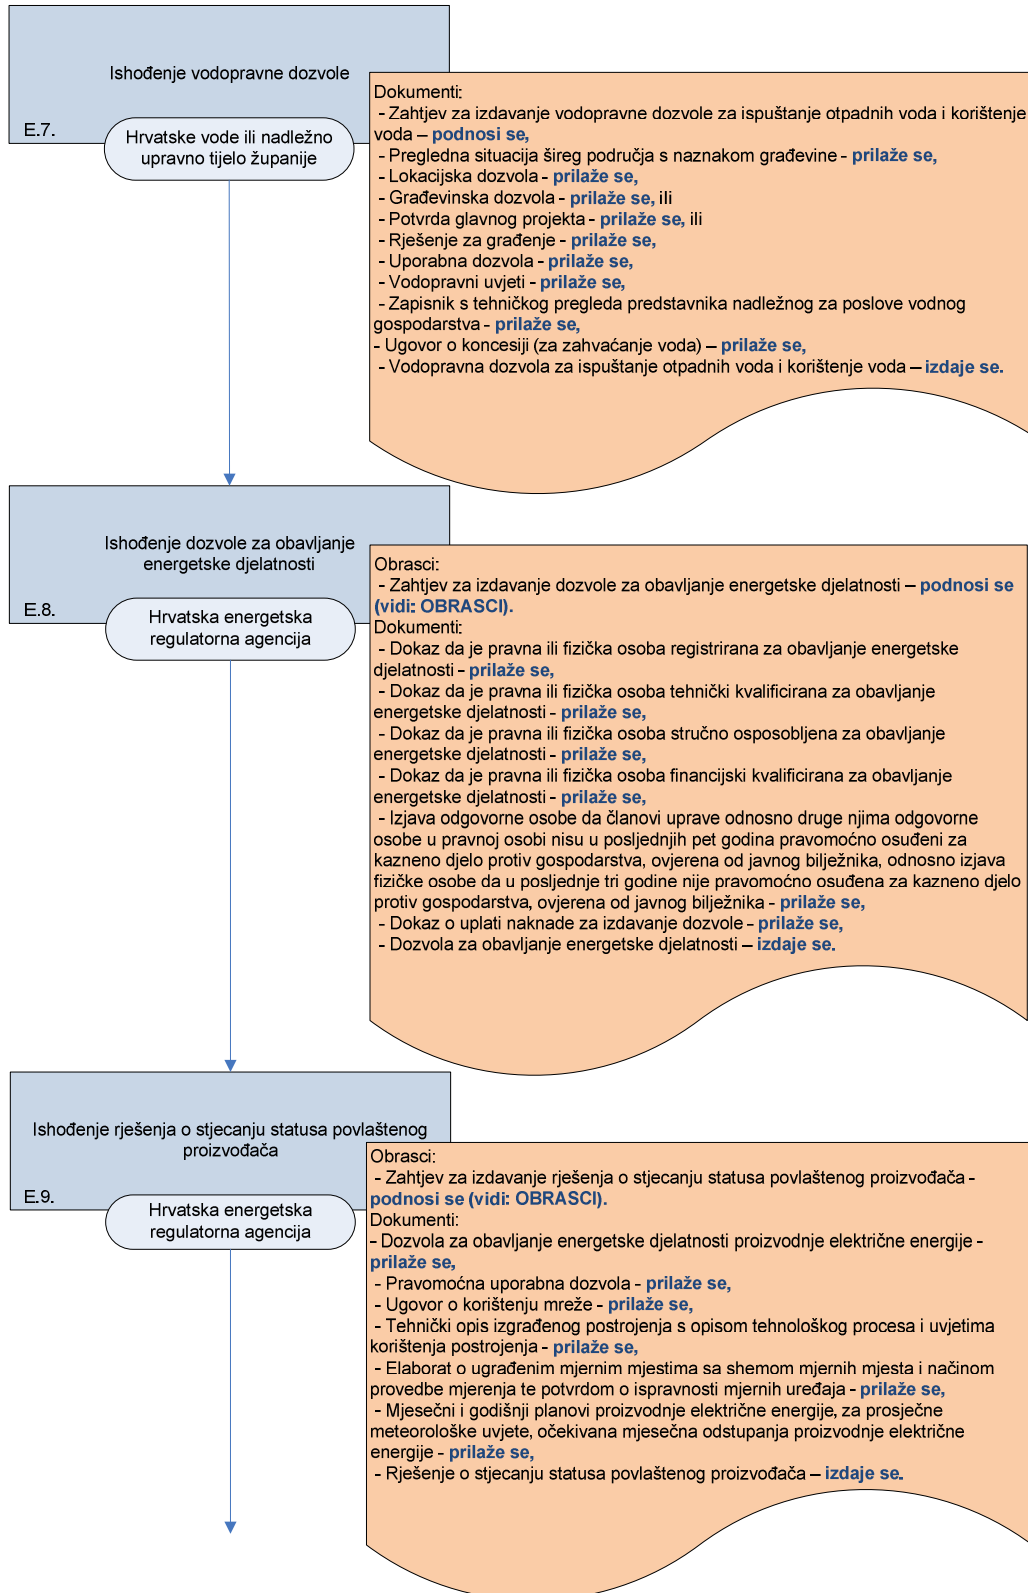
Ishođenje vodopravne dozvole

E.7.

Hrvatske vode ili nadležno upravno tijelo županije

Dokumenti:
- Zahtjev za izdavanje vodopravne dozvole za ispuštanje otpadnih voda i korištenje voda – podnosi se,
- Pregledna situacija šireg područja s naznakom građevine - prilaže se,
- Lokacijska dozvola - prilaže se,
- Građevinska dozvola - prilaže se, ili
- Potvrda glavnog projekta - prilaže se, ili
- Rješenje za građenje - prilaže se,
- Uporabna dozvola - prilaže se,
- Vodopravni uvjeti - prilaže se,
- Zapisnik s tehničkog pregleda predstavnika nadležnog za poslove vodnog gospodarstva - prilaže se,
- Ugovor o koncesiji (za zahvaćanje voda) – prilaže se,
- Vodopravna dozvola za ispuštanje otpadnih voda i korištenje voda – izdaje se.

Ishođenje dozvole za obavljanje energetske djelatnosti

E.8.

Hrvatska energetska regulatorna agencija

Obrasci:
- Zahtjev za izdavanje dozvole za obavljanje energetske djelatnosti – podnosi se (vidi: OBRASCI).
Dokumenti:
- Dokaz da je pravna ili fizička osoba registrirana za obavljanje energetske djelatnosti - prilaže se,
- Dokaz da je pravna ili fizička osoba tehnički kvalificirana za obavljanje energetske djelatnosti - prilaže se,
- Dokaz da je pravna ili fizička osoba stručno osposobljena za obavljanje energetske djelatnosti - prilaže se,
- Dokaz da je pravna ili fizička osoba financijski kvalificirana za obavljanje energetske djelatnosti - prilaže se,
- Izjava odgovorne osobe da članovi uprave odnosno druge njima odgovorne osobe u pravnoj osobi nisu u posljednjih pet godina pravomoćno osuđeni za kazneno djelo protiv gospodarstva, ovjerena od javnog bilježnika, odnosno izjava fizičke osobe da u posljednje tri godine nije pravomoćno osuđena za kazneno djelo protiv gospodarstva, ovjerena od javnog bilježnika - prilaže se,
- Dokaz o uplati naknade za izdavanje dozvole - prilaže se,
- Dozvola za obavljanje energetske djelatnosti – izdaje se.

Ishođenje rješenja o stjecanju statusa povlaštenog proizvođača

E.9.

Hrvatska energetska regulatorna agencija

Obrasci:
- Zahtjev za izdavanje rješenja o stjecanju statusa povlaštenog proizvođača - podnosi se (vidi: OBRASCI).
Dokumenti:
- Dozvola za obavljanje energetske djelatnosti proizvodnje električne energije - prilaže se,
- Pravomoćna uporabna dozvola - prilaže se,
- Ugovor o korištenju mreže - prilaže se,
- Tehnički opis izgrađenog postrojenja s opisom tehnološkog procesa i uvjetima korištenja postrojenja - prilaže se,
- Elaborat o ugrađenim mjernim mjestima sa shemom mjernih mjesta i načinom provedbe mjerenja te potvrdom o ispravnosti mjernih uređaja - prilaže se,
- Mjesečni i godišnji planovi proizvodnje električne energije, za prosječne meteorološke uvjete, očekivana mjesečna odstupanja proizvodnje električne energije - prilaže se,
- Rješenje o stjecanju statusa povlaštenog proizvođača – izdaje se.